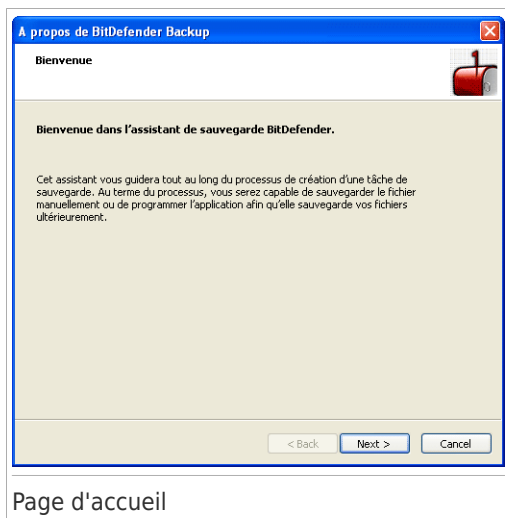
A propos de BitDefender Backup

Bienvenue

Bienvenue dans l'assistant de sauvegarde BitDefender.

Cet assistant vous guidera tout au long du processus de création d'une tâche de sauvegarde. Au terme du processus, vous serez capable de sauvegarder le fichier manuellement ou de programmer l'application afin qu'elle sauvegarde vos fichiers ultérieurement.

< Back Next > Cancel

Page d'accueil